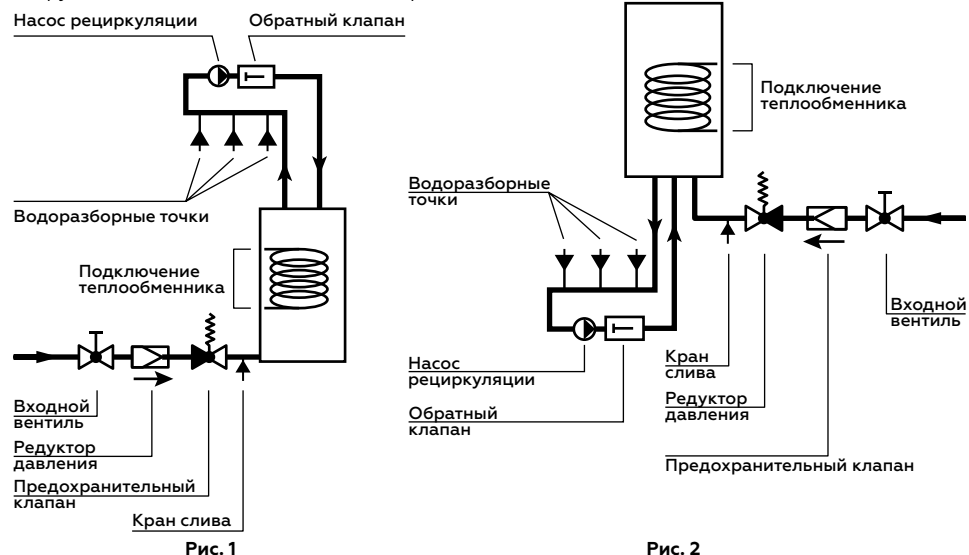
Насос рециркуляции
Обратный клапан

Водоразборные точки

Подключение теплообменника

Входной вентиль

Редуктор давления

Предохранительный клапан

Кран слива

Рис. 1

Подключение теплообменника

Водоразборные точки

Входной вентиль

Насос рециркуляции

Обратный клапан

Кран слива

Редуктор давления

Предохранительный клапан

Рис. 2